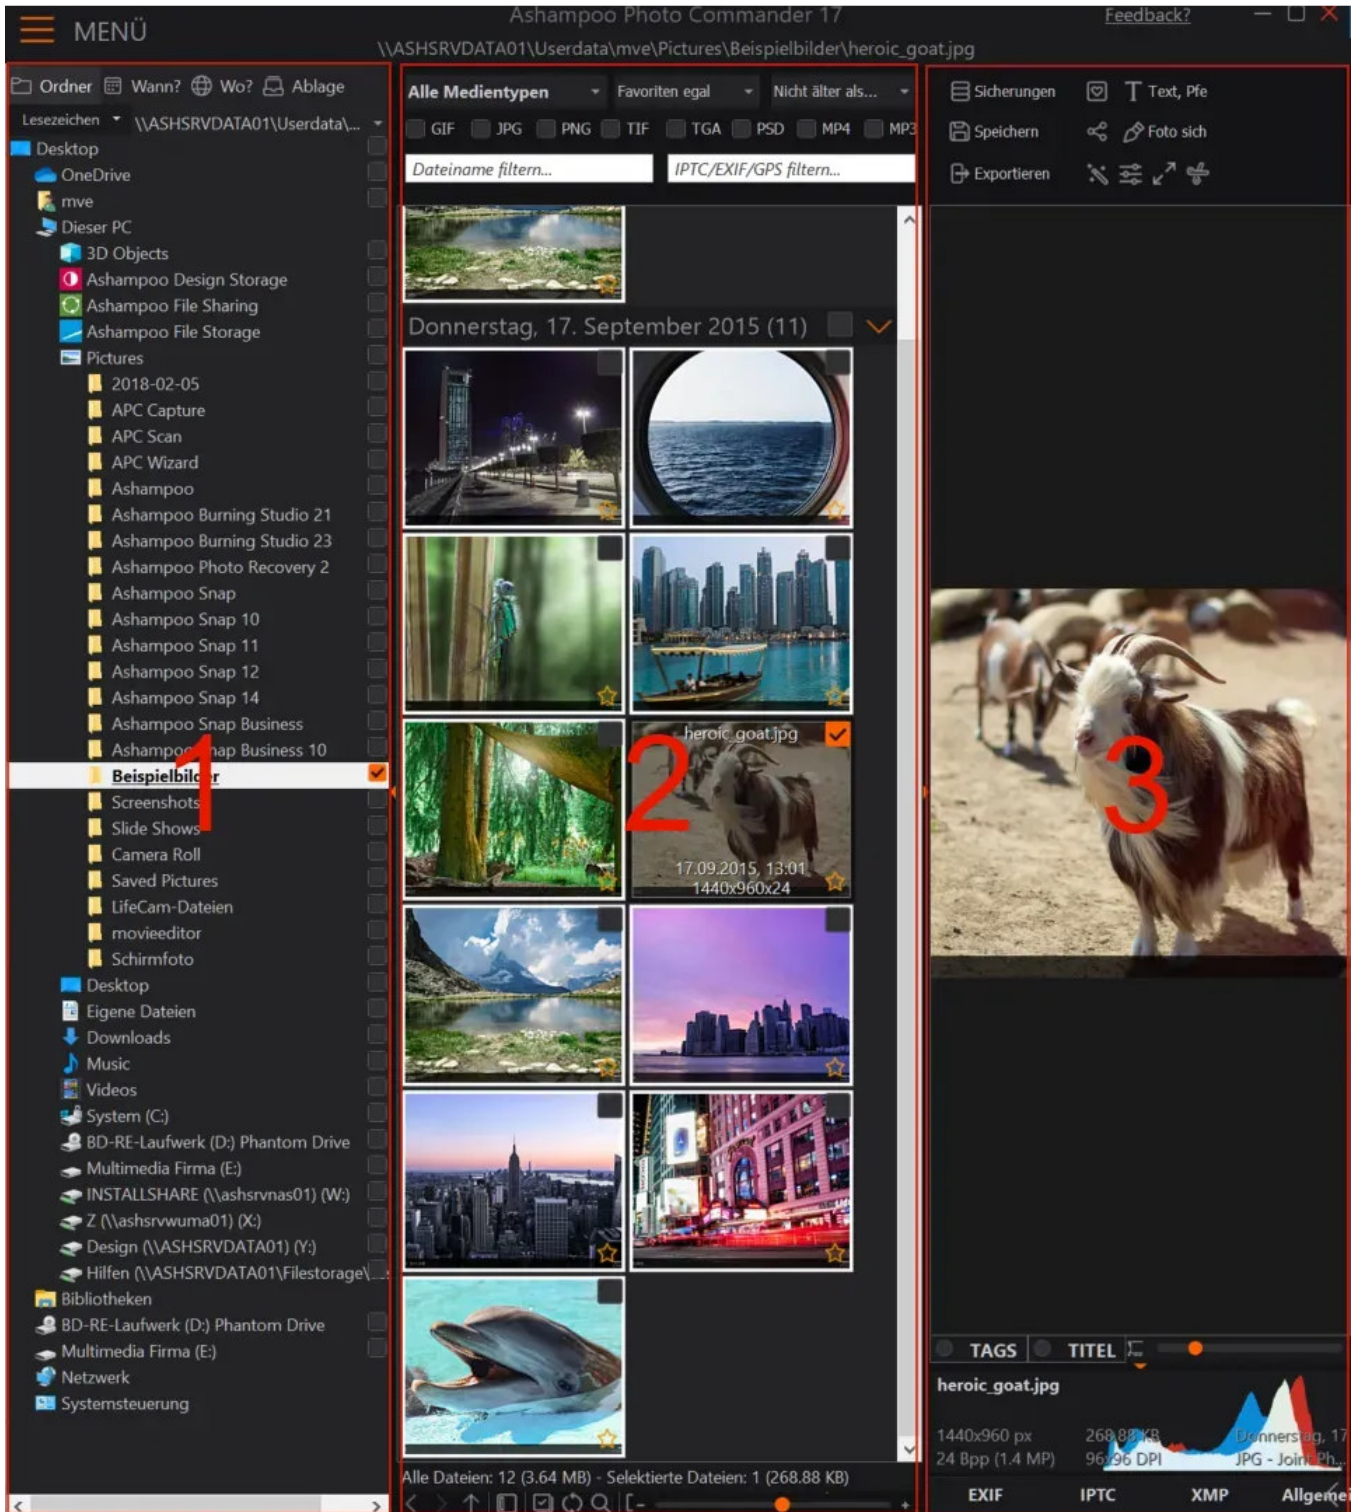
MENÜ
Ashampoo Photo Commander 17
Feedback?
\\ASHSRVDATA01\Userdata\mve\Pictures\Beispielbilder\heroic_goat.jpg

Ordner Wann? Wo? Ablage
Lesezeichen \\ASHSRVDATA01\Userdata\...
Desktop
OneDrive
mve
Dieser PC
3D Objects
Ashampoo Design Storage
Ashampoo File Sharing
Ashampoo File Storage
Pictures
2018-02-05
APC Capture
APC Scan
APC Wizard
Ashampoo
Ashampoo Burning Studio 21
Ashampoo Burning Studio 23
Ashampoo Photo Recovery 2
Ashampoo Snap
Ashampoo Snap 10
Ashampoo Snap 11
Ashampoo Snap 12
Ashampoo Snap 14
Ashampoo Snap Business
Ashampoo Snap Business 10
Beispielbilder
Screenshots
Slide Shows
Camera Roll
Saved Pictures
LifeCam-Dateien
movieeditor
Schirmfoto
Desktop
Eigene Dateien
Downloads
Music
Videos
System (C:)
BD-RE-Laufwerk (D:) Phantom Drive
Multimedia Firma (E:)
INSTALLSHARE (\\ashsrvnas01) (W:)
Z (\\ashsrvwuma01) (X:)
Design (\\ASHSRVDATA01) (Y:)
Hilfen (\\ASHSRVDATA01\Filestorage\...
Bibliotheken
BD-RE-Laufwerk (D:) Phantom Drive
Multimedia Firma (E:)
Netzwerk
Systemsteuerung

1

Alle Medientypen
Favoriten egal
Nicht älter als...
GIF JPG PNG TIF TGA PSD MP4 MP3
Dateiname filtern...
IPTC/EXIF/GPS filtern...
Donnerstag, 17. September 2015 (11)
heroic_goat.jpg
17.09.2015, 13:01
1440x960x24
2
Alle Dateien: 12 (3.64 MB) - Selektierte Dateien: 1 (268.88 KB)

Sicherungen
Text, Pfe
Speichern
Foto sich
Exportieren
3
TAGS TITEL
heroic_goat.jpg
1440x960 px
24 Bpp (1.4 MP)
268.88 KB
96/96 DPI
Donnerstag, 17
JPG - Joint Ph...
EXIF IPTC XMP Allgeme